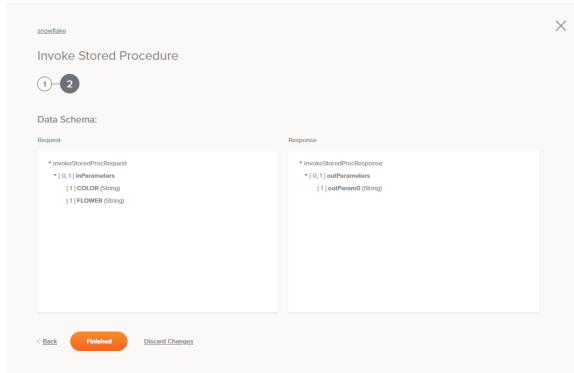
snowflake

Invoke Stored Procedure

1 2

Data Schema:

Request

▾ invokeStoredProcRequest
▾ [ 0, 1 ] inParameters
[ 1 ] COLOR (String)
[ 1 ] FLOWER (String)

Response

▾ invokeStoredProcResponse
▾ [ 0, 1 ] outParameters
[ 1 ] outParam0 (String)

< Back Finished Discard Changes